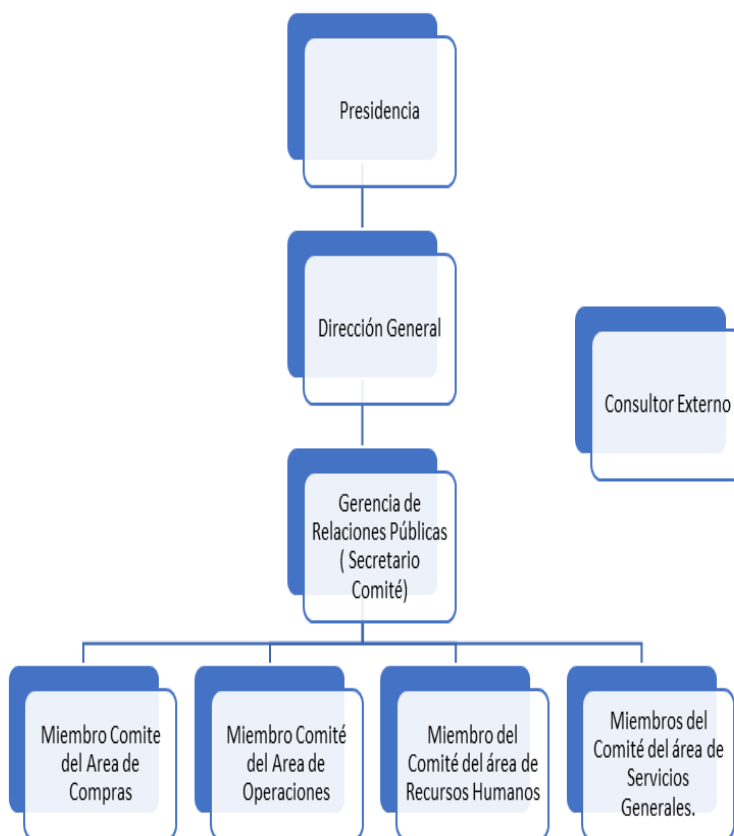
Presidencia

Dirección General

Consultor Externo

Gerencia de Relaciones Públicas ( Secretario Comité)

Miembro Comite del Area de Compras

Miembro Comité del Area de Operaciones

Miembro del Comité del área de Recursos Humanos

Miembros del Comité del área de Servicios Generales.